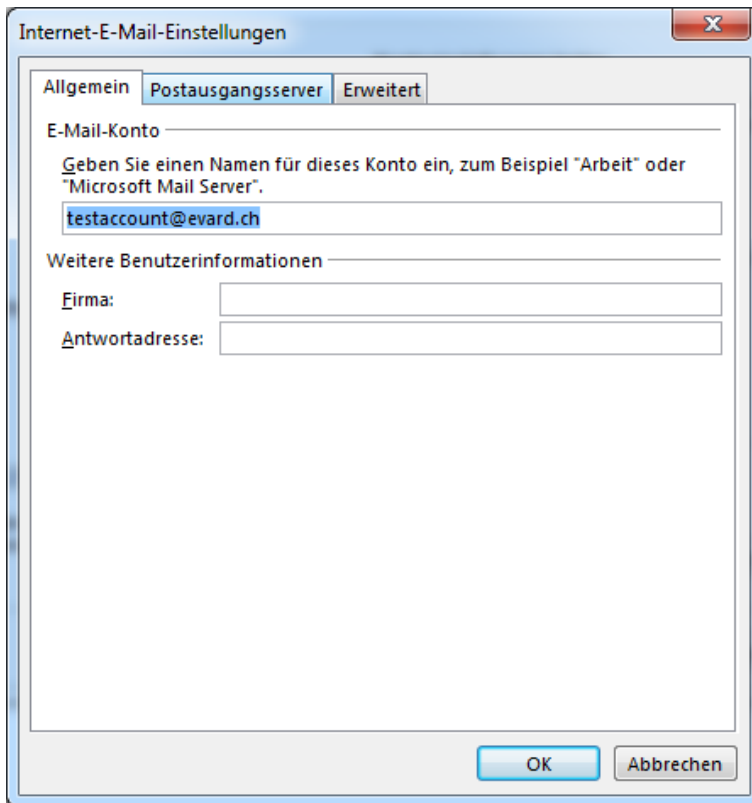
Internet-E-Mail-Einstellungen

Allgemein | Postausgangsserver | Erweitert

E-Mail-Konto

Geben Sie einen Namen für dieses Konto ein, zum Beispiel "Arbeit" oder "Microsoft Mail Server".

testaccount@evard.ch

Weitere Benutzerinformationen

Firma:

Antwortadresse:

OK

Abbrechen